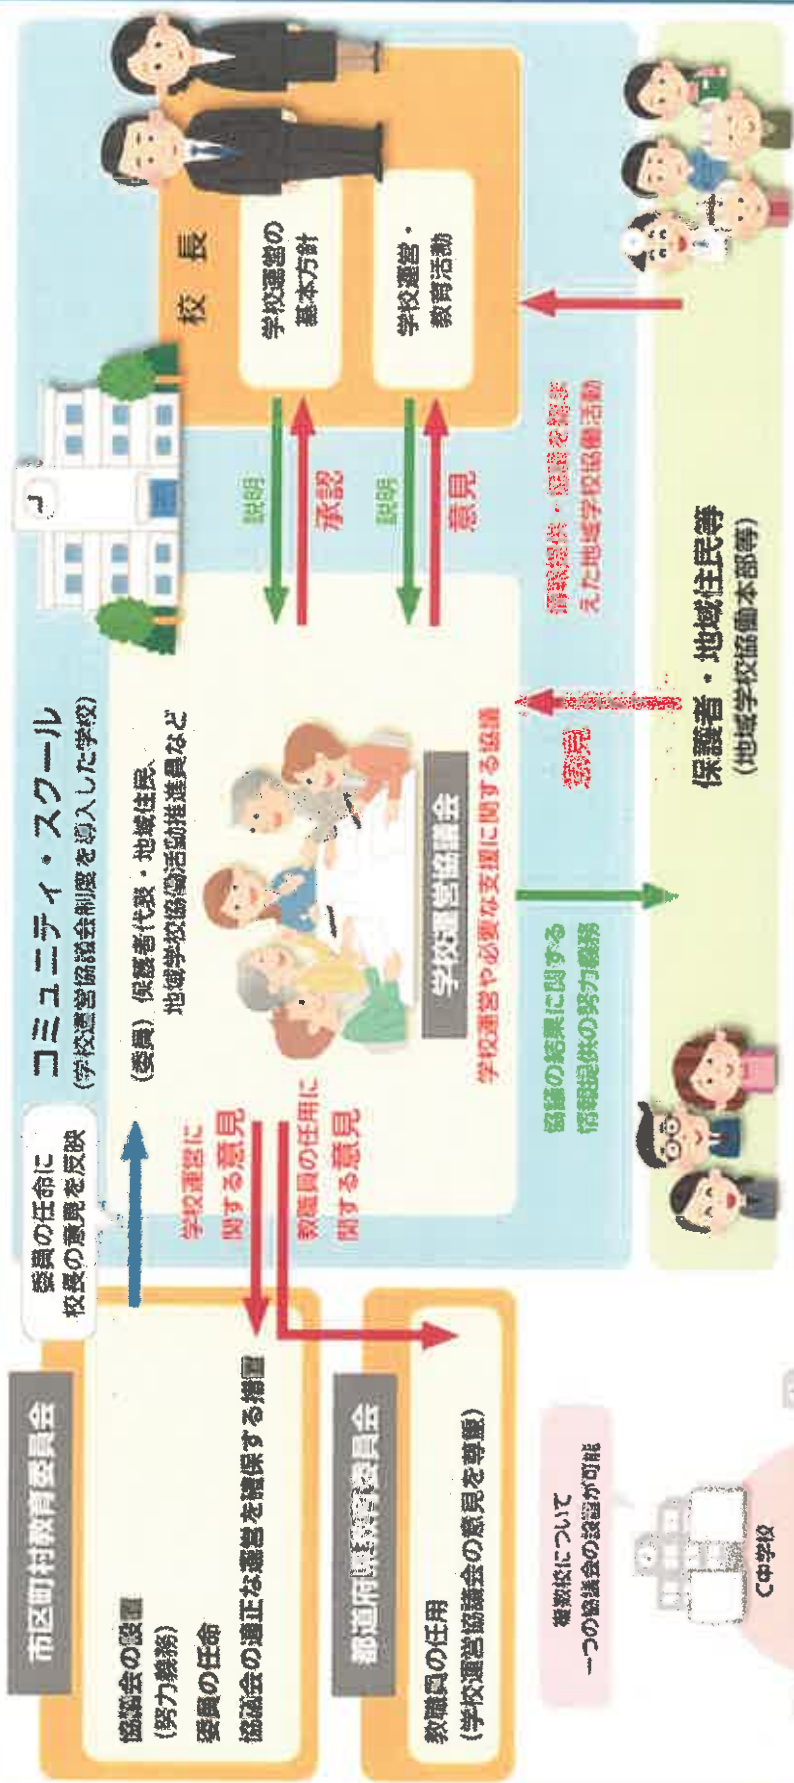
市区町村教育委員会

協議会の設置
（努力義務）
委員の任命
協議会の適正な運営を確保する措置

委員の任命に
校長の意見を反映

都道府県教育委員会

教職員の任用
（学校運営協議会の意見を尊重）

学校運営に
関する意見

教職員の任用に
関する意見

コミュニティ・スクール
（学校運営協議会制度を導入した学校）

（委員）保護者代表、地域住民、
地域学校協働活動推進員など

学校運営協議会

学校運営や必要な支援に関する協議

校長

学校運営の
基本方針

学校運営・
教育活動

説明
承認

説明
意見

協議の結果に関する
情報提供の努力義務

参画

保護者・地域住民等
（地域学校協働本部等）

情報提供・意見を踏まえた地域学校協働活動

複数校について
一つの協議会の設置が可能

C中学校